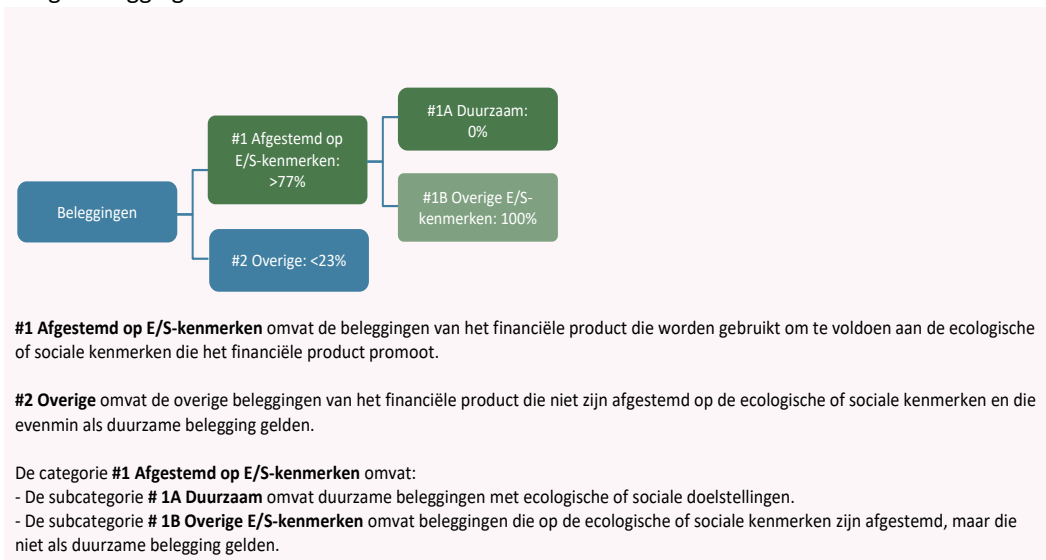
Beleggingen

#1 Afgestemd op E/S-kenmerken: >77%

#1A Duurzaam: 0%

#1B Overige E/S-kenmerken: 100%

#2 Overige: <23%

**#1 Afgestemd op E/S-kenmerken** omvat de beleggingen van het financiële product die worden gebruikt om te voldoen aan de ecologische of sociale kenmerken die het financiële product promoot.

**#2 Overige** omvat de overige beleggingen van het financiële product die niet zijn afgestemd op de ecologische of sociale kenmerken en die evenmin als duurzame belegging gelden.

De categorie **#1 Afgestemd op E/S-kenmerken** omvat:
- De subcategorie **# 1A Duurzaam** omvat duurzame beleggingen met ecologische of sociale doelstellingen.
- De subcategorie **# 1B Overige E/S-kenmerken** omvat beleggingen die op de ecologische of sociale kenmerken zijn afgestemd, maar die niet als duurzame belegging gelden.